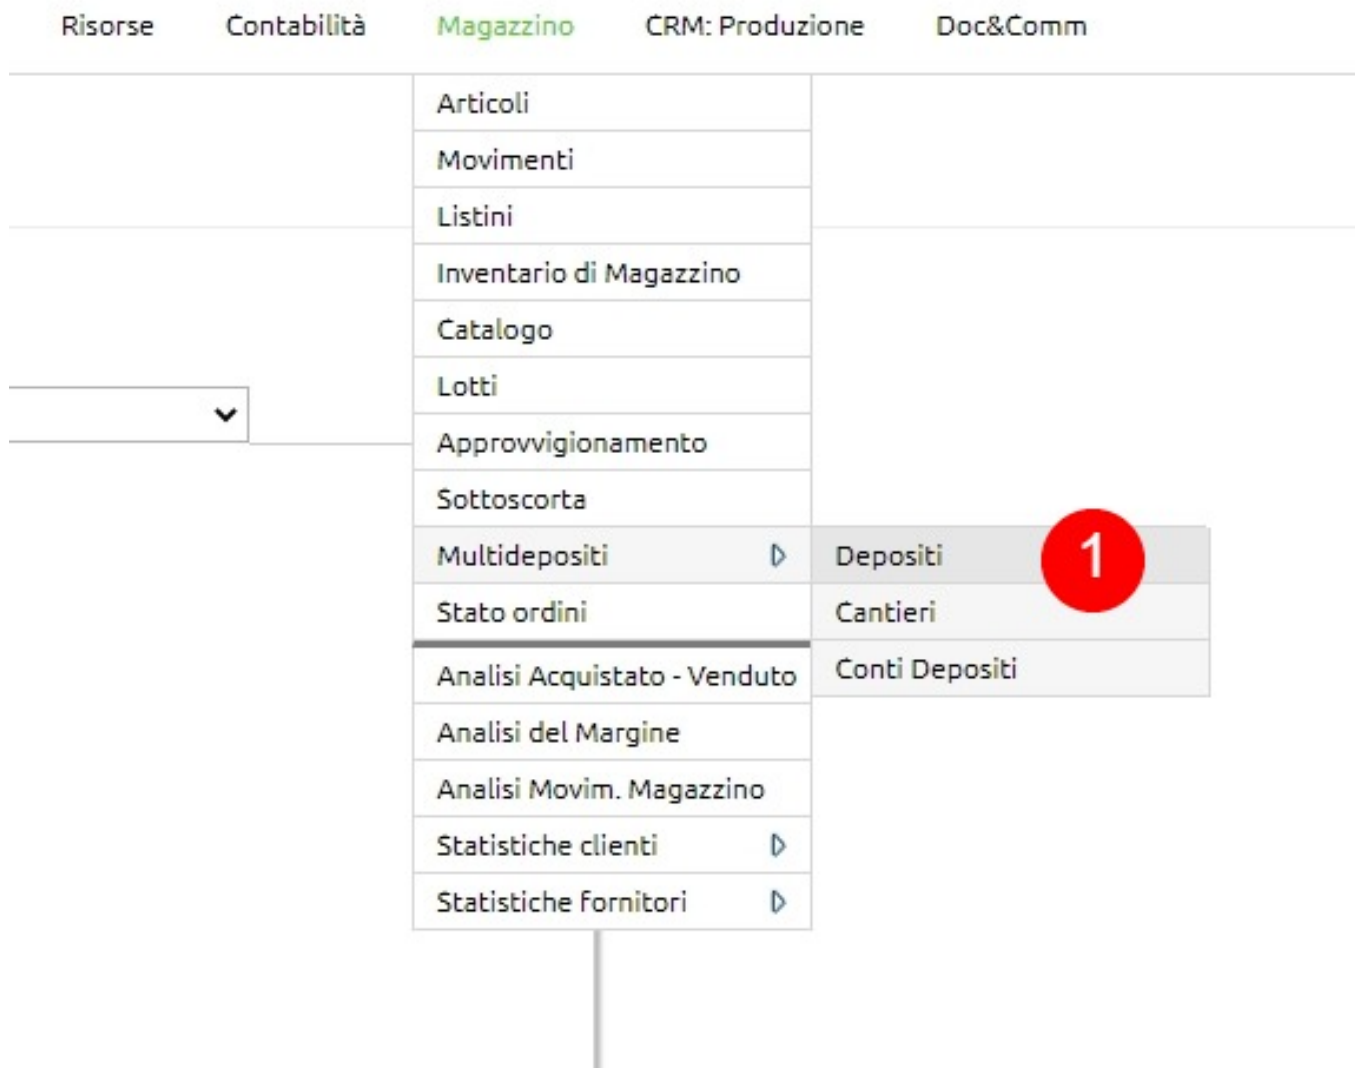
Risorse Contabilità Magazzino CRM: Produzione Doc&Comm

Articoli
Movimenti
Listini
Inventario di Magazzino
Catalogo
Lotti
Approvvigionamento
Sottoscorta
Multidepositi
Stato ordini
Analisi Acquistato - Venduto
Analisi del Margine
Analisi Movim. Magazzino
Statistiche clienti
Statistiche fornitori

Depositi
1
Cantieri
Conti Depositi